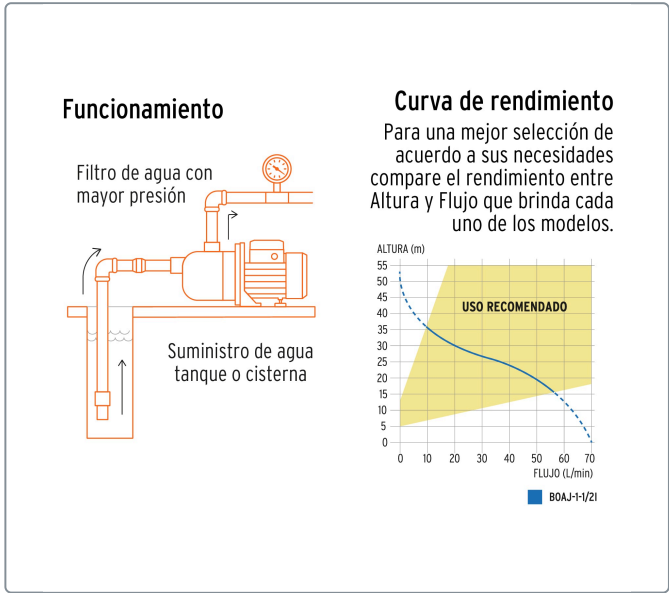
Funcionamiento

Filtro de agua con mayor presión

Suministro de agua tanque o cisterna

Curva de rendimiento

Para una mejor selección de acuerdo a sus necesidades compare el rendimiento entre Altura y Flujo que brinda cada uno de los modelos.

ALTURA (m)
55
50
45
40
35
30
25
20
15
10
5
0

USO RECOMENDADO

0 10 20 30 40 50 60 70
FLUJO (L/min)

BOAJ-1-1/2I